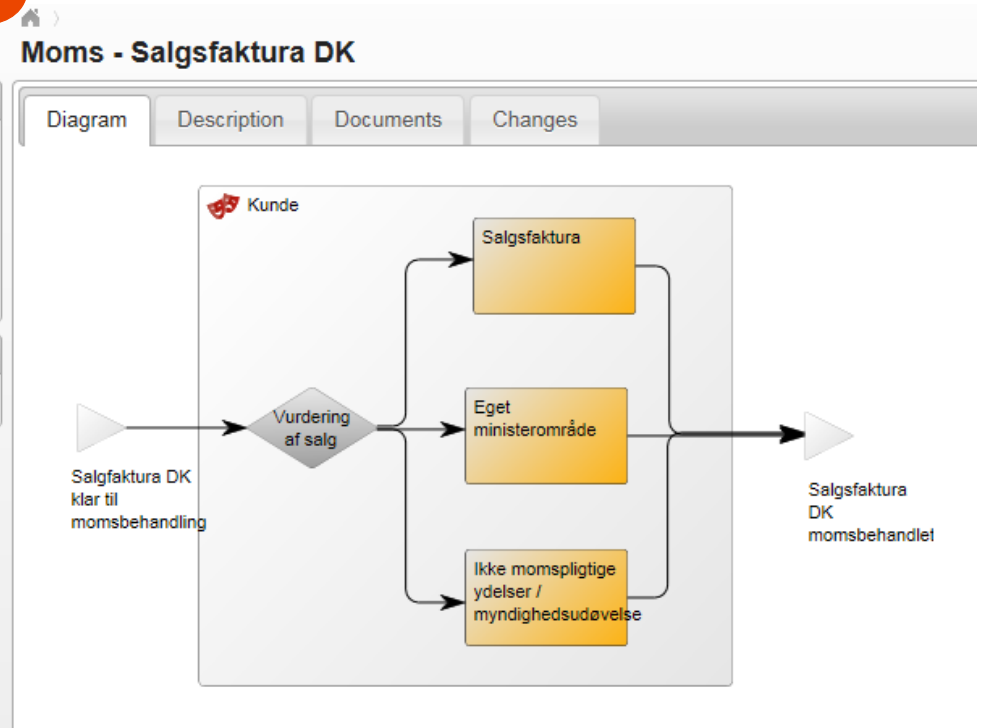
Moms - Salgsfaktura DK

Diagram | Description | Documents | Changes

Kunde

Salgfaktura DK klar til momsbehandling

Vurdering af salg

Salgsfaktura

Eget ministerområde

Ikke momspligtige ydelser / myndighedsudøvelse

Salgsfaktura DK momsbehandlet